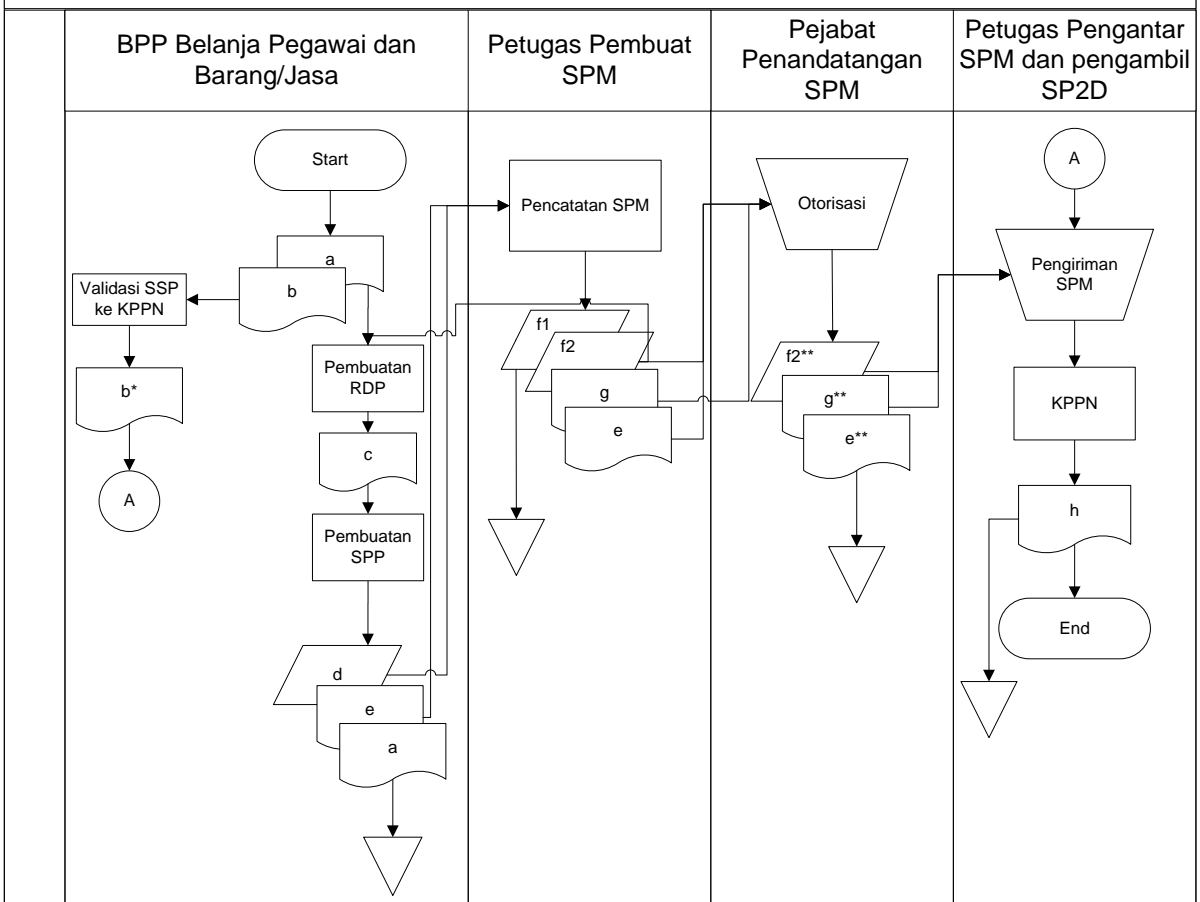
| BPP Belanja Pegawai dan Barang/Jasa | Petugas Pembuat SPM | Pejabat Penandatangan SPM | Petugas Pengantar SPM dan pengambil SP2D |
|---|---|---|---|
| Start<br>a<br>b<br>Validasi SSP ke KPPN<br>b*<br>A<br>Pembuatan RDP<br>c<br>Pembuatan SPP<br>d<br>e<br>a | Pencatatan SPM<br>f1<br>f2<br>g<br>e | Otorisasi<br>f2**<br>g**<br>e** | A<br>Pengiriman SPM<br>KPPN<br>h<br>End |